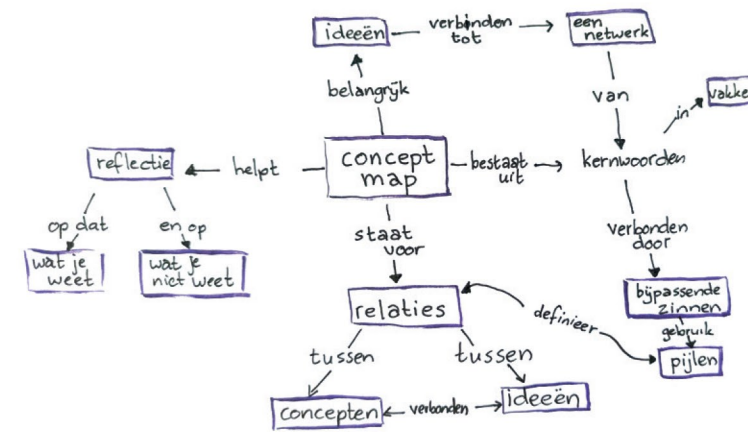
ideeën

verbonden tot

een netwerk

belangrijk

van

vakke

in

reflectie

helpt

concept map

bestaat uit

kernwoorden

op dat

en op

staat voor

verbonden door

wat je weet

wat je niet weet

bijpassende zinnen

relaties

definieer

gebruik

pijlen

tussen

tussen

concepten

verbonden

ideeën